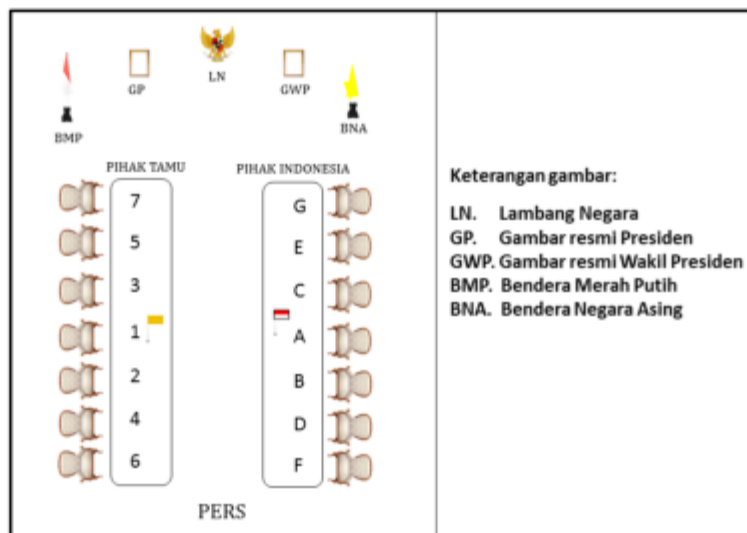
BMP

GP

LN

GWP

BNA

PIHAK TAMU

PIHAK INDONESIA

7
5
3
1
2
4
6

G
E
C
A
B
D
F

PERS

Keterangan gambar:

LN. Lambang Negara
GP. Gambar resmi Presiden
GWP. Gambar resmi Wakil Presiden
BMP. Bendera Merah Putih
BNA. Bendera Negara Asing